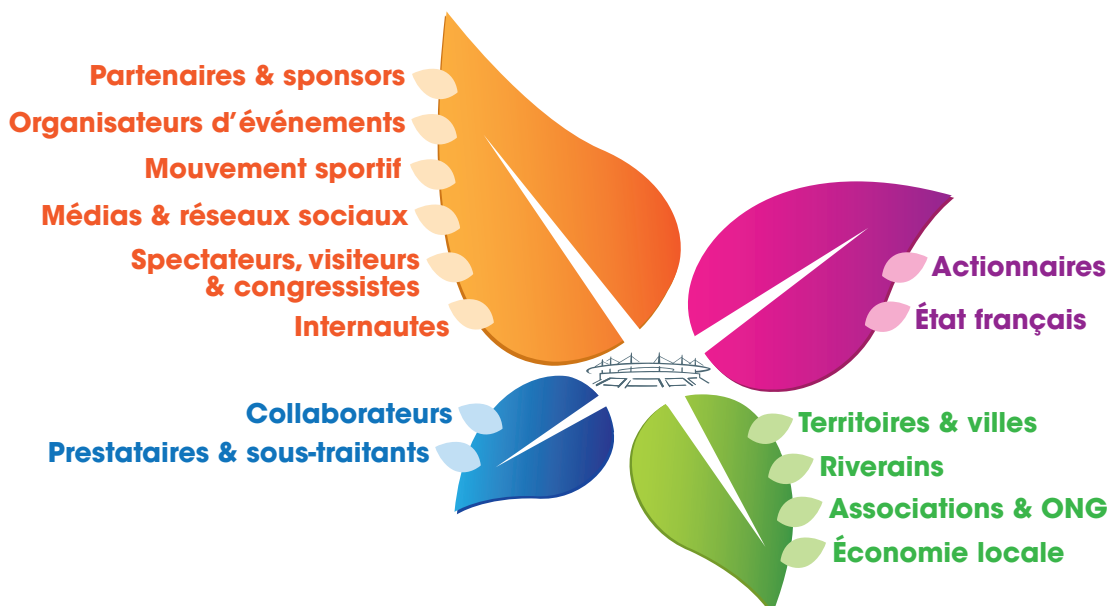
Partenaires & sponsors
Organisateurs d’événements
Mouvement sportif
Médias & réseaux sociaux
Spectateurs, visiteurs & congressistes
Internautes

Actionnaires
État français

Collaborateurs
Prestataires & sous-traitants

Territoires & villes
Riverains
Associations & ONG
Économie locale